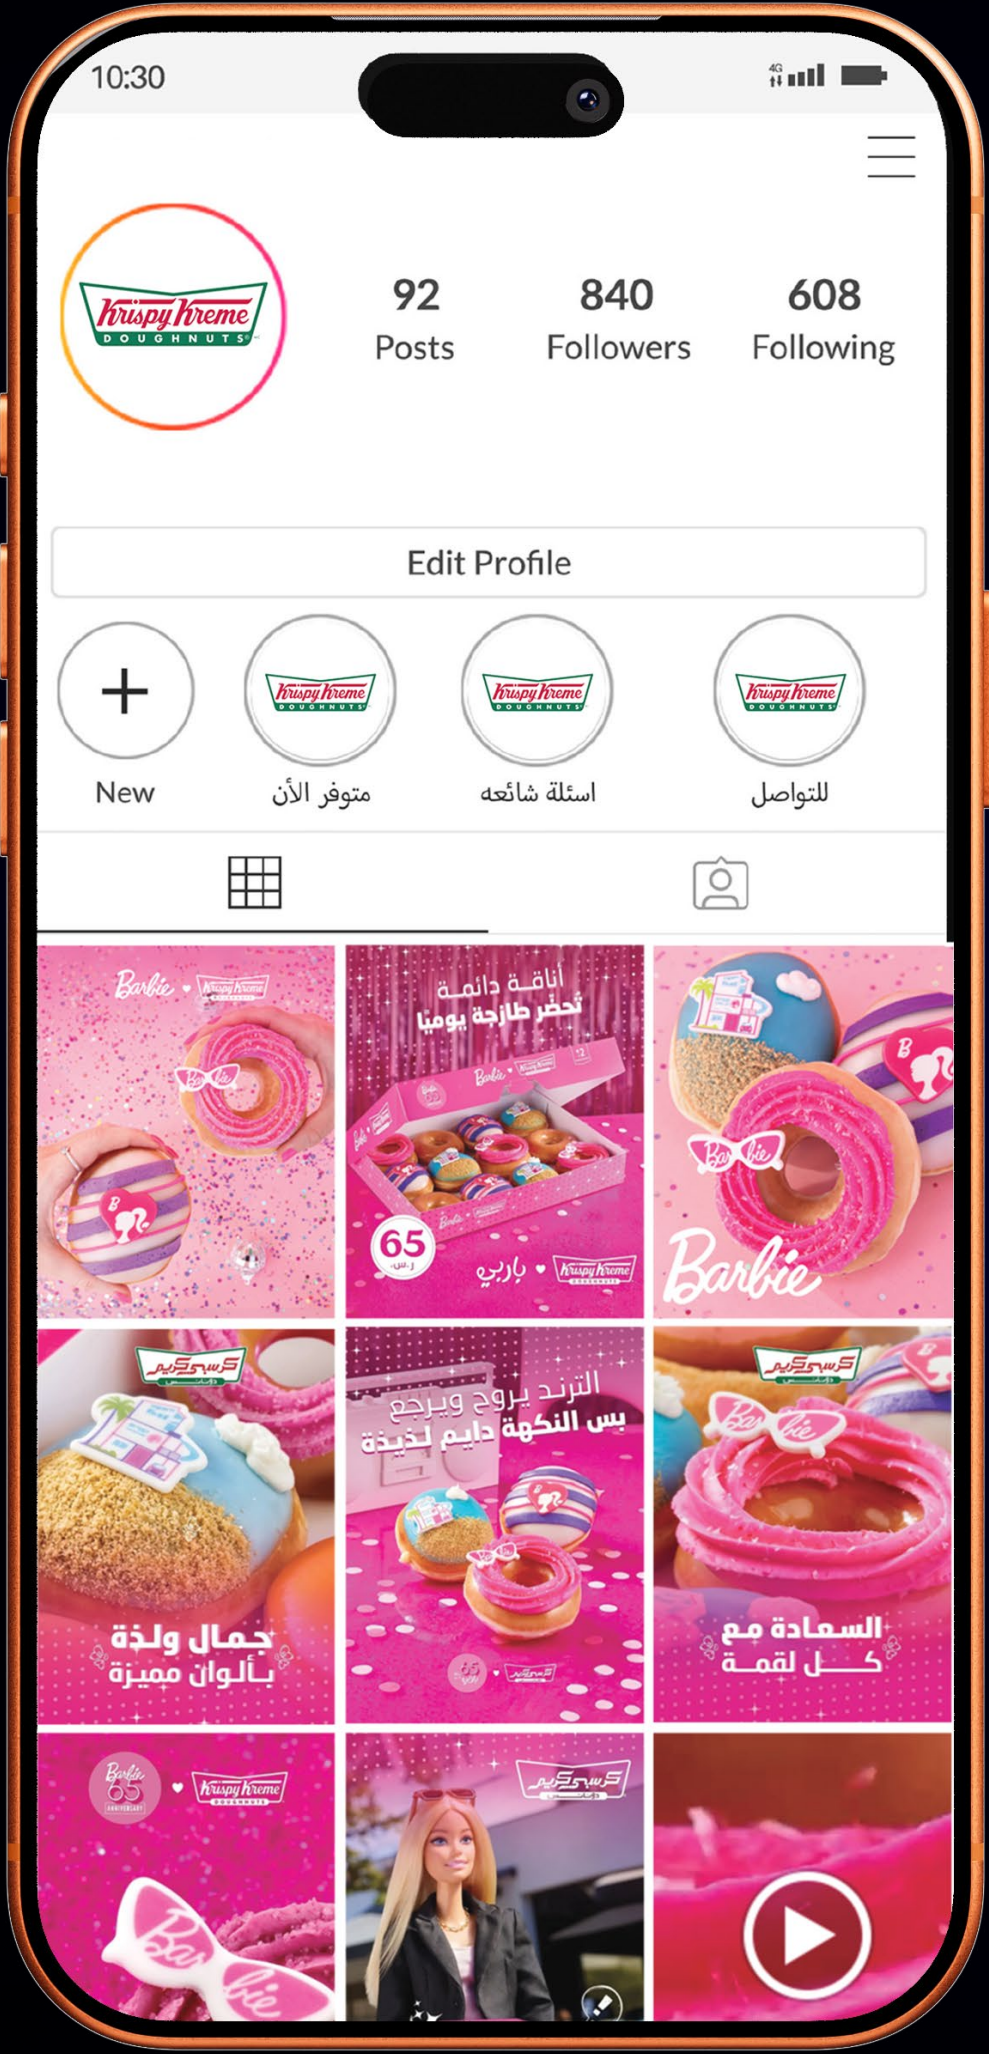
10:30

4G

Krispy Kreme DOUGHNUTS

92 Posts

840 Followers

608 Following

Edit Profile

New

متوفر الأن

اسئلة شائعه

للتواصل

Barbie Krispy Kreme

أناقة دائمة
تحضر طازجة يوميا

65 ر.س

باربي Krispy Kreme

Barbie

كرسبي كريم

جمال ولذة
بألوان مميزة

الترند يروح ويرجع
بس النكهة دايم لذيذة

65

السعادة مع
كل لقمة

Barbie 65 ANNIVERSARY Krispy Kreme

كرسبي كريم